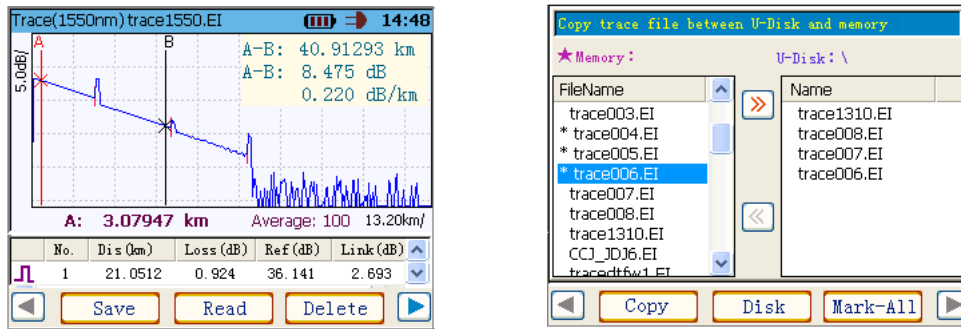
Trace(1550nm) trace1550.EI 14:48

A B

5.0dB/

A-B: 40.91293 km
A-B: 8.475 dB
0.220 dB/km

A: 3.07947 km Average: 100 13.20km/

| No. | Dis(km) | Loss(dB) | Ref(dB) | Link(dB) |
|---|---|---|---|---|
| 1 | 21.0512 | 0.924 | 36.141 | 2.693 |

Save Read Delete

Copy trace file between U-Disk and memory

Memory: U-Disk: \

FileName
trace003.EI
* trace004.EI
* trace005.EI
* trace006.EI
trace007.EI
trace008.EI
trace1310.EI
CCJ_JDJ6.EI
tracedtfw1.EI

Name
trace1310.EI
trace008.EI
trace007.EI
trace006.EI

Copy Disk Mark-All